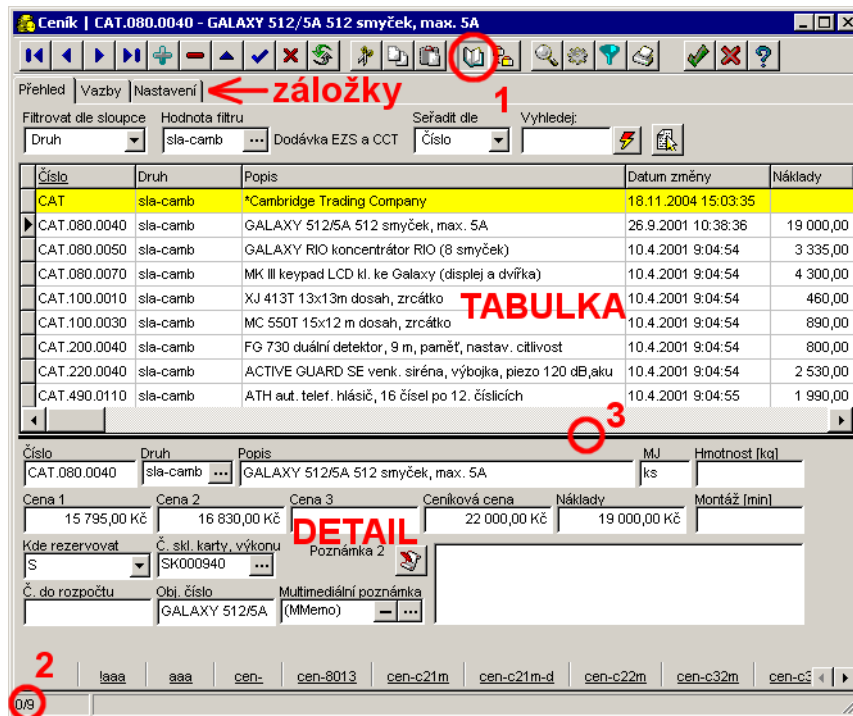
Ceník | CAT.080.0040 - GALAXY 512/5A 512 smyček, max. 5A

Přehled | Vazby | Nastavení
záložky
1

Filtrovat dle sloupce
Druh
Hodnota filtru
sla-camb
Dodávka EZS a CCT
Seřadit dle
Číslo
Vyhledej:

| Číslo | Druh | Popis | Datum změny | Náklady |
|---|---|---|---|---|
| CAT | sla-camb | *Cambridge Trading Company | 18.11.2004 15:03:35 | |
| CAT.080.0040 | sla-camb | GALAXY 512/5A 512 smyček, max. 5A | 26.9.2001 10:38:36 | 19 000,00 |
| CAT.080.0050 | sla-camb | GALAXY RIO koncentrátor RIO (8 smyček) | 10.4.2001 9:04:54 | 3 335,00 |
| CAT.080.0070 | sla-camb | MK III keypad LCD kl. ke Galaxy (displej a dvířka) | 10.4.2001 9:04:54 | 4 300,00 |
| CAT.100.0010 | sla-camb | XJ 413T 13x13m dosah, zrcátko | 10.4.2001 9:04:54 | 460,00 |
| CAT.100.0030 | sla-camb | MC 550T 15x12 m dosah, zrcátko | 10.4.2001 9:04:54 | 890,00 |
| CAT.200.0040 | sla-camb | FG 730 duální detektor, 9 m, paměť, nastav. citlivost | 10.4.2001 9:04:54 | 800,00 |
| CAT.220.0040 | sla-camb | ACTIVE GUARD SE venk. siréna, výbojka, piezo 120 dB,aku | 10.4.2001 9:04:54 | 2 530,00 |
| CAT.490.0110 | sla-camb | ATH aut. telef. hlásič, 16 čísel po 12. číslicích | 10.4.2001 9:04:55 | 1 990,00 |

TABULKA
3

Číslo
CAT.080.0040
Druh
sla-camb
Popis
GALAXY 512/5A 512 smyček, max. 5A
MJ
ks
Hmotnost [kg]
Cena 1
15 795,00 Kč
Cena 2
16 830,00 Kč
Cena 3
Ceníková cena
22 000,00 Kč
Náklady
19 000,00 Kč
Montáž [min]
DETAIL
Kde rezervovat
S
Č. skl. karty, výkonu
SK000940
Poznámka 2
Č. do rozpočtu
Obj. číslo
GALAXY 512/5A
Multimediální poznámka
(MMemo)

2
!aaa | aaa | cen- | cen-8013 | cen-c21m | cen-c21m-d | cen-c22m | cen-c32m | cen-c3
0/9